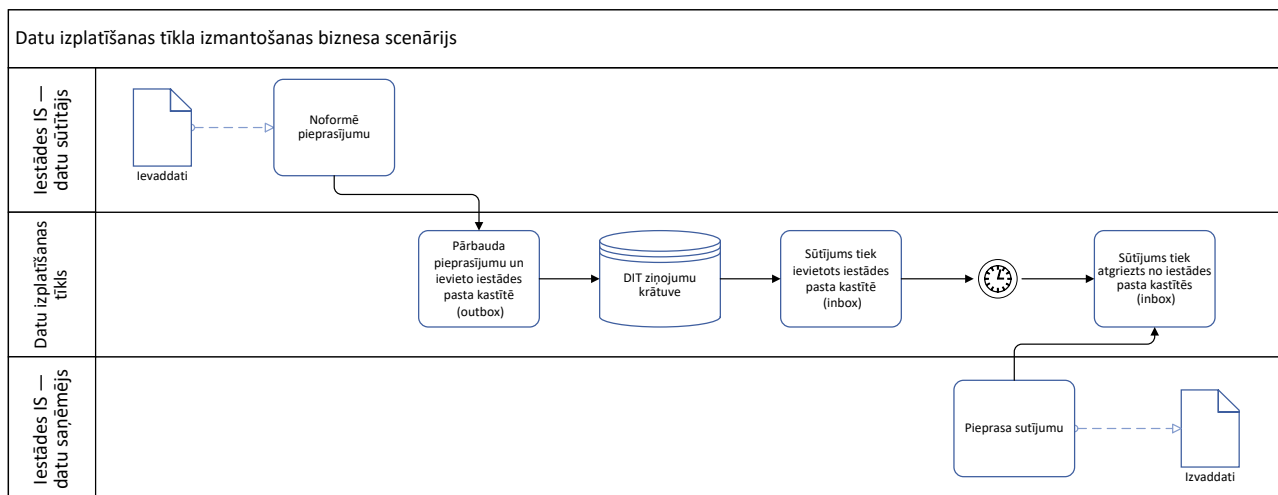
Datu izplatīšanas tīkla izmantošanas biznesa scenārijs

Iestādes IS — datu sūtītājs

Ievaddati

Noformē pieprasījumu

Datu izplatīšanas tīkls

Pārbauda pieprasījumu un ievieto iestādes pasta kastītē (outbox)

DIT ziņojumu krātuve

Sūtījums tiek ievietots iestādes pasta kastītē (inbox)

Sūtījums tiek atgriezts no iestādes pasta kastītēs (inbox)

Iestādes IS — datu saņēmējs

Pieprasa sutījumu

Izvaddati